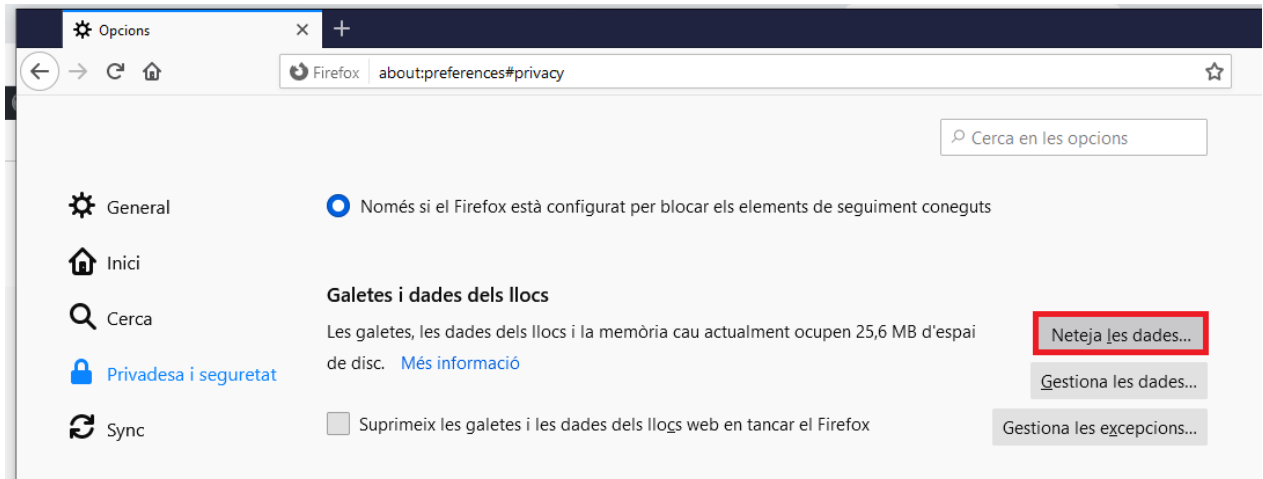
Opcions

Firefox about:preferences#privacy

Cerca en les opcions

General

Inici

Cerca

Privadesa i seguretat

Sync

Només si el Firefox està configurat per blocar els elements de seguiment coneguts

Galetes i dades dels llocs

Les galetes, les dades dels llocs i la memòria cau actualment ocupen 25,6 MB d'espai de disc. Més informació

Neteja les dades...

Gestiona les dades...

Suprimeix les galetes i les dades dels llocs web en tancar el Firefox

Gestiona les excepcions...